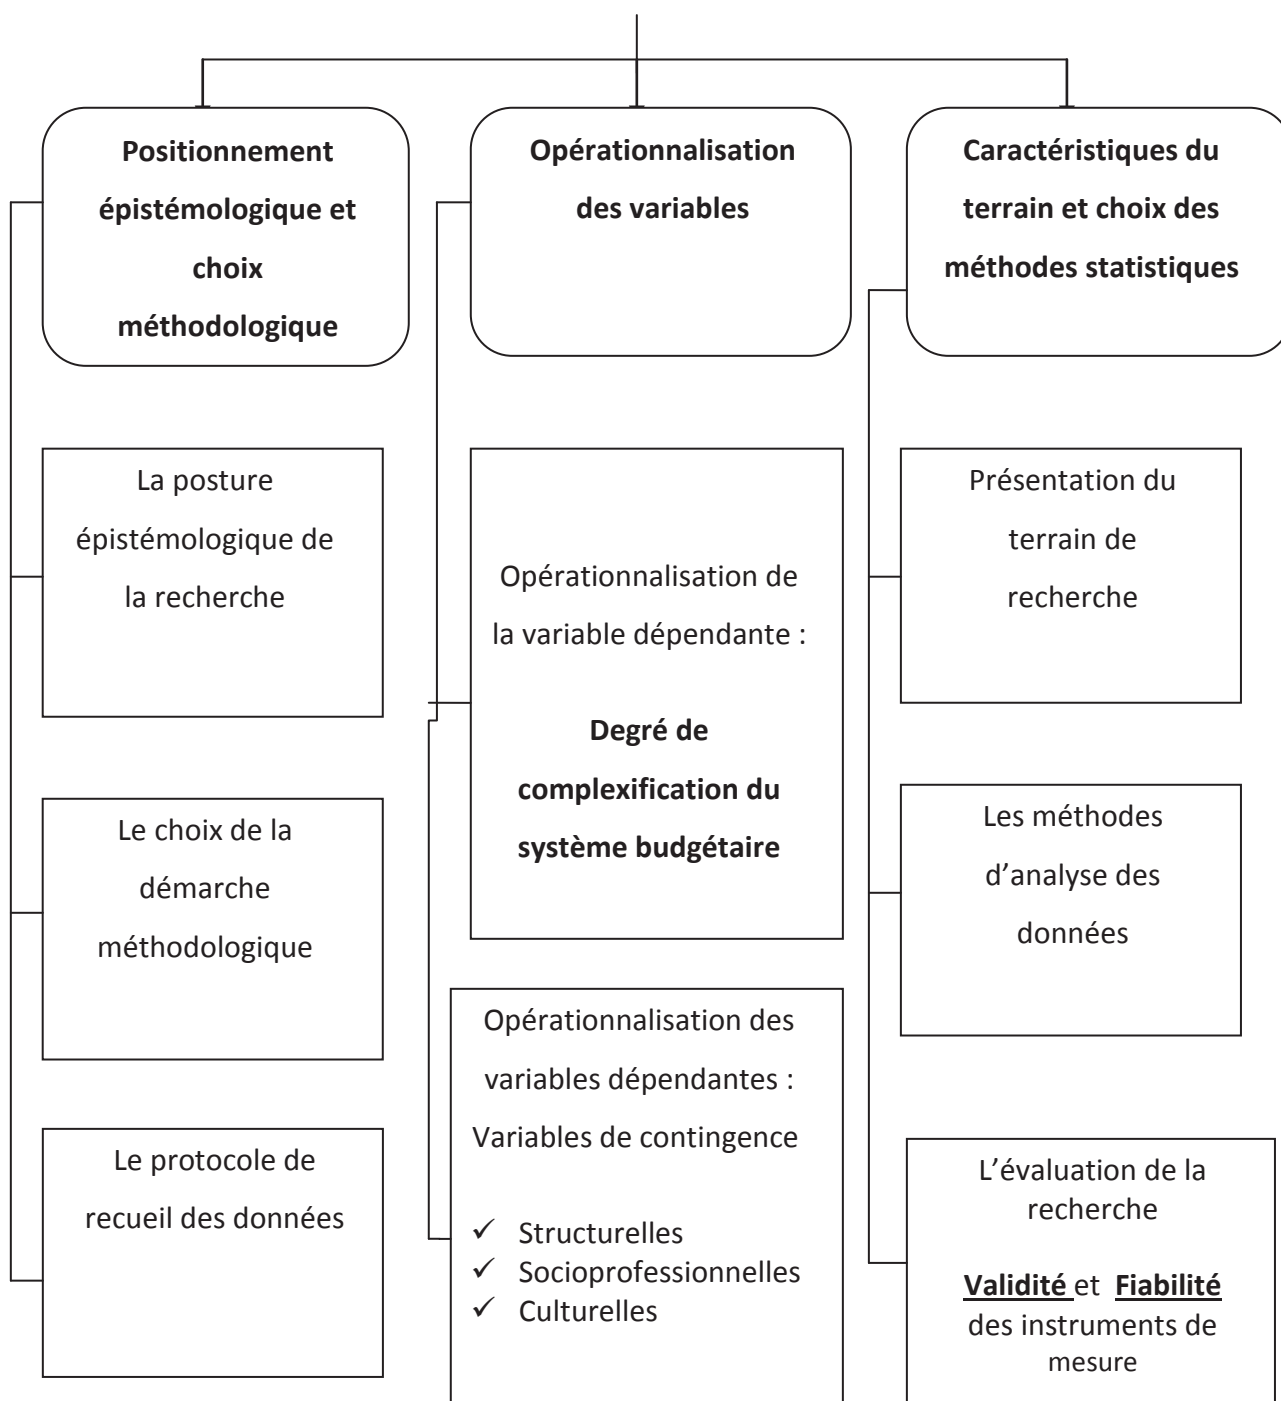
Positionnement épistémologique et choix méthodologique

La posture épistémologique de la recherche

Le choix de la démarche méthodologique

Le protocole de recueil des données

Opérationnalisation des variables

Opérationnalisation de la variable dépendante :

Degré de complexification du système budgétaire

Opérationnalisation des variables dépendantes : Variables de contingence

✓ Structurelles
✓ Socioprofessionnelles
✓ Culturelles

Caractéristiques du terrain et choix des méthodes statistiques

Présentation du terrain de recherche

Les méthodes d'analyse des données

L'évaluation de la recherche

Validité et Fiabilité des instruments de mesure